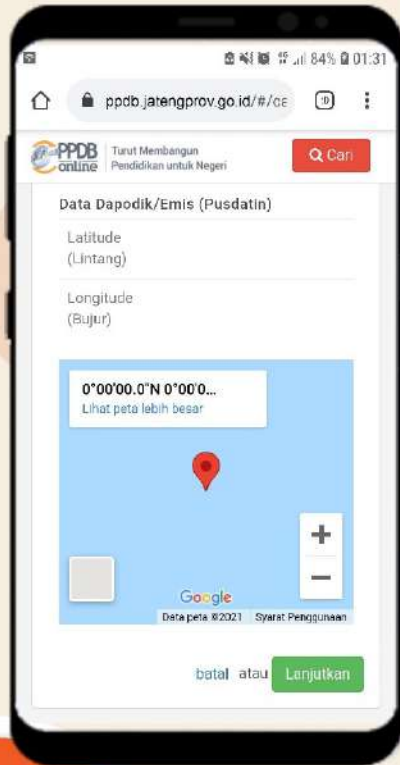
84% 01:31

ppdb.jatengprov.go.id/#/ce

PPDB online

Turut Membangun Pendidikan untuk Negeri

Cari

Data Dapodik/Emis (Pusdatin)

Latitude (Lintang)

Longitude (Bujur)

0°00'00.0"N 0°00'0...

Lihat peta lebih besar

+

−

Google

Data peta ©2021 Syarat Penggunaan

batal atau Lanjutkan